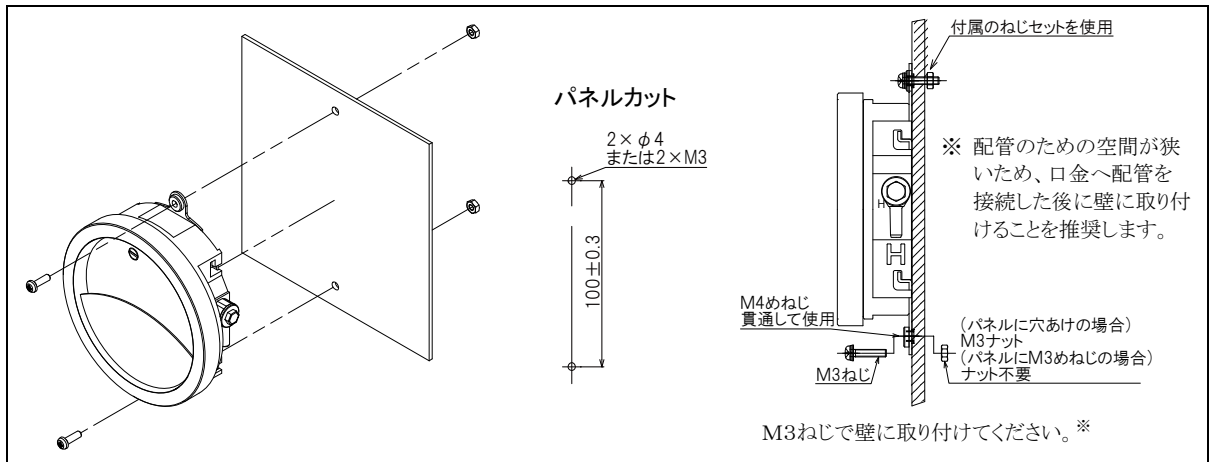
パネルカット

2× φ4
または2×M3

100±0.3

付属のねじセットを使用

※ 配管のための空間が狭いため、口金へ配管を接続した後に壁に取り付けることを推奨します。

M4めねじ
貫通して使用

(パネルに穴あけの場合)
M3ナット
(パネルにM3めねじの場合)
ナット不要

M3ねじ

M3ねじで壁に取り付けてください。※